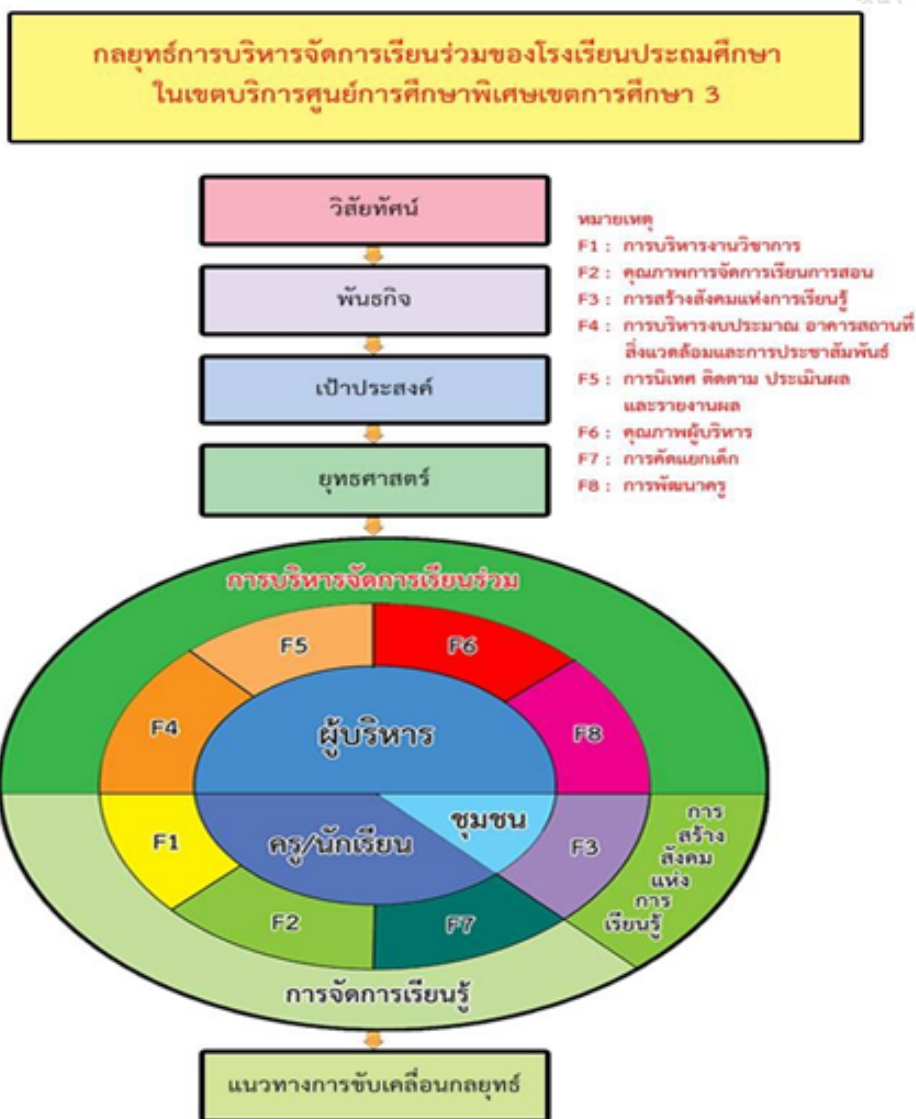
กลยุทธ์การบริหารจัดการเรียนร่วมของโรงเรียนประถมศึกษา ในเขตบริการศูนย์การศึกษาพิเศษเขตการศึกษา 3

วิสัยทัศน์

พันธกิจ

เป้าประสงค์

ยุทธศาสตร์

หมายเหตุ
F1 : การบริหารงานวิชาการ
F2 : คุณภาพการจัดการเรียนการสอน
F3 : การสร้างสังคมแห่งการเรียนรู้
F4 : การบริหารงบประมาณ อาคารสถานที่ สิ่งแวดล้อมและการประชาสัมพันธ์
F5 : การนิเทศ ติดตาม ประเมินผล และรายงานผล
F6 : คุณภาพผู้บริหาร
F7 : การคัดแยกเด็ก
F8 : การพัฒนาครู

การบริหารจัดการเรียนร่วม

F5

F6

F4

ผู้บริหาร

F8

F1

ครู/นักเรียน

ชุมชน

F3

การสร้างสังคมแห่งการเรียนรู้

F2

F7

การจัดการเรียนรู้

แนวทางการขับเคลื่อนกลยุทธ์